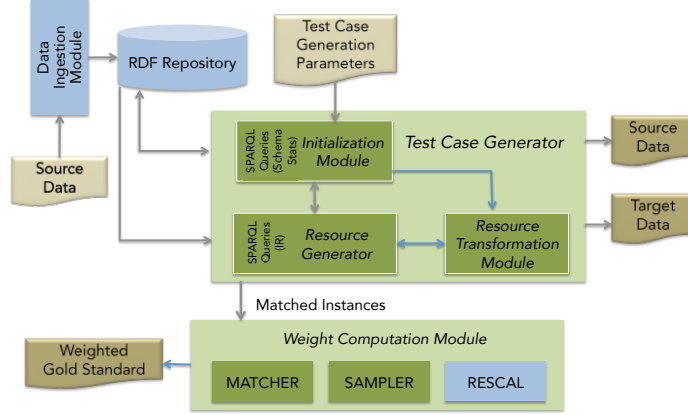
Data Ingestion Module

RDF Repository

Test Case Generation Parameters

Source Data

Test Case Generator

SPARQL Queries (Schema Stats)

Initialization Module

Source Data

SPARQL Queries (IR)

Resource Generator

Resource Transformation Module

Target Data

Matched Instances

Weight Computation Module

Weighted Gold Standard

MATCHER

SAMPLER

RESCAL